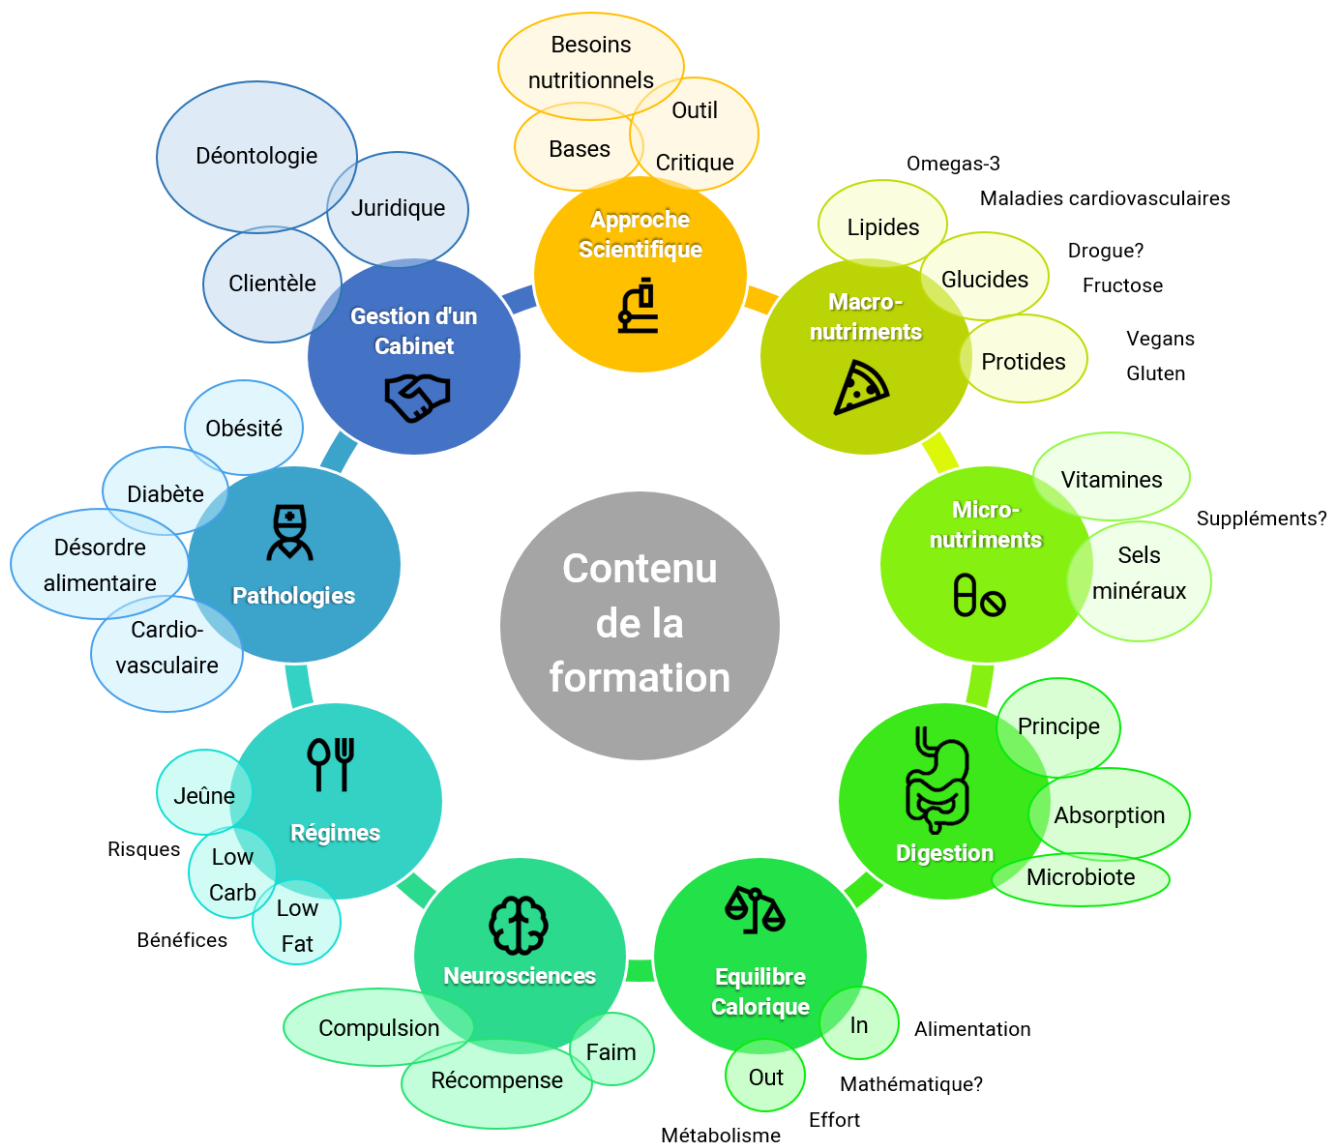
Contenu de la formation

Approche Scientifique
Besoins nutritionnels
Outil Critique
Bases

Macro-nutriments
Lipides
Omegas-3
Maladies cardiovasculaires
Glucides
Drogue?
Fructose
Protides
Vegans
Gluten

Micro-nutriments
Vitamines
Suppléments?
Sels minéraux

Digestion
Principe
Absorption
Microbiote

Equilibre Calorique
In
Alimentation
Mathématique?
Out
Effort
Métabolisme

Neurosciences
Compulsion
Faim
Récompense

Régimes
Jeûne
Risques
Low Carb
Low Fat
Bénéfices

Pathologies
Obésité
Diabète
Désordre alimentaire
Cardio-vasculaire

Gestion d'un Cabinet
Déontologie
Juridique
Clientèle